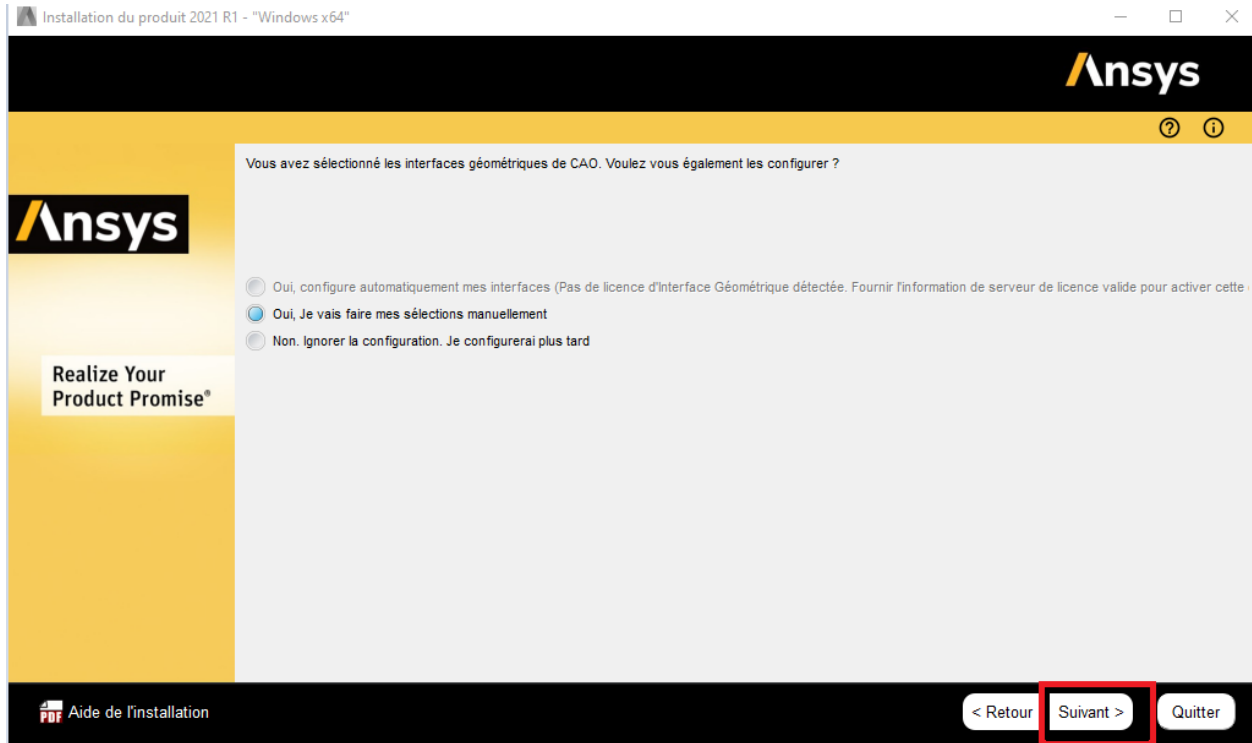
Installation du produit 2021 R1 - "Windows x64"

Ansys

Ansys

Realize Your Product Promise®

Vous avez sélectionné les interfaces géométriques de CAO. Voulez vous également les configurer ?

Oui, configure automatiquement mes interfaces (Pas de licence d'Interface Géométrique détectée. Fournir l'information de serveur de licence valide pour activer cette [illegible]

Oui, Je vais faire mes sélections manuellement

Non. Ignorer la configuration. Je configurerai plus tard

PDF Aide de l'installation

< Retour

Suivant >

Quitter